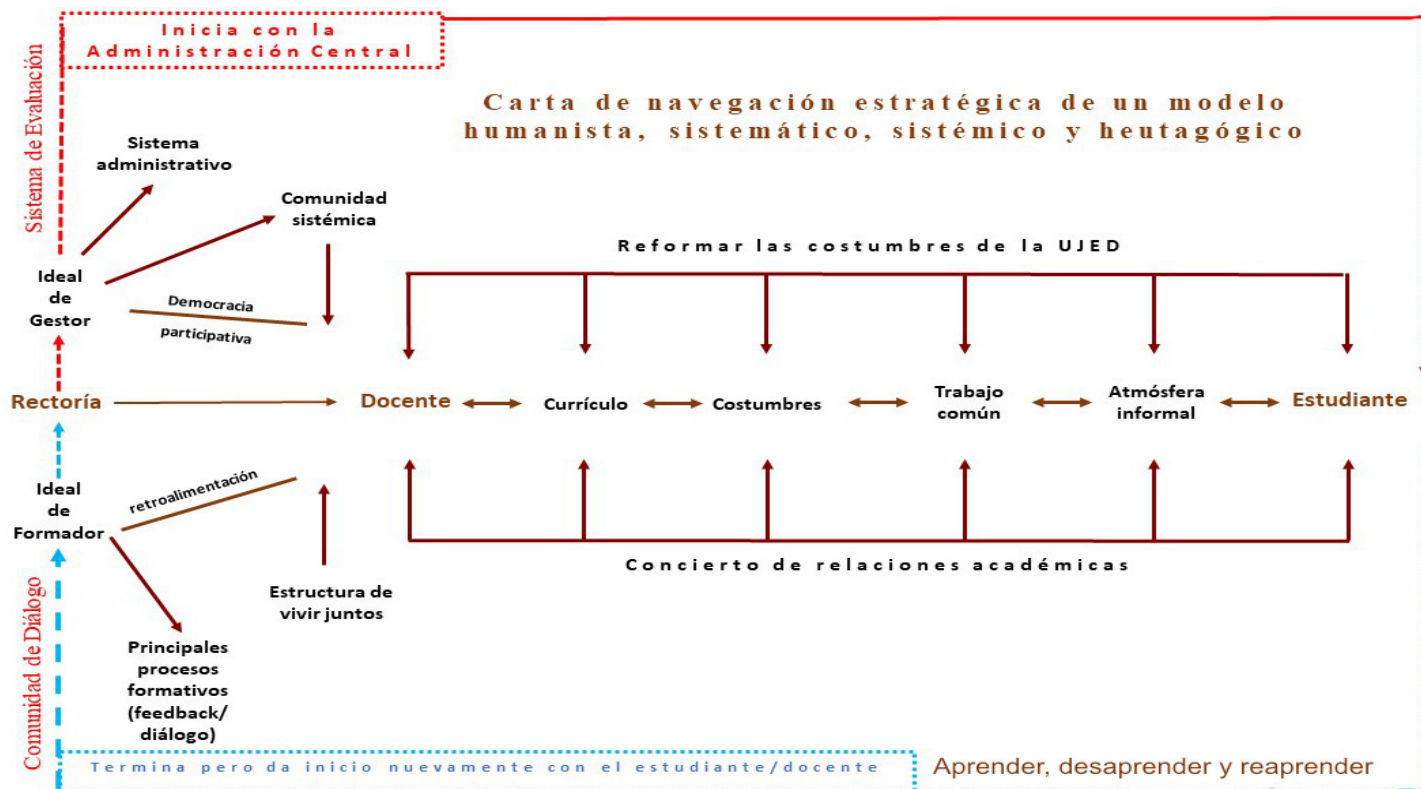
Inicia con la Administración Central

Sistema de Evaluación

Carta de navegación estratégica de un modelo humanista, sistemático, sistémico y heutagógico

Sistema administrativo

Comunidad sistémica

Reformar las costumbres de la UJED

Ideal de Gestor

Democracia

participativa

Rectoría

Docente

Currículo

Costumbres

Trabajo común

Atmósfera informal

Estudiante

Ideal de Formador

retroalimentación

Estructura de vivir juntos

Concierto de relaciones académicas

Principales procesos formativos (feedback/ diálogo)

Comunidad de Diálogo

Termina pero da inicio nuevamente con el estudiante/docente

Aprender, desaprender y reaprender